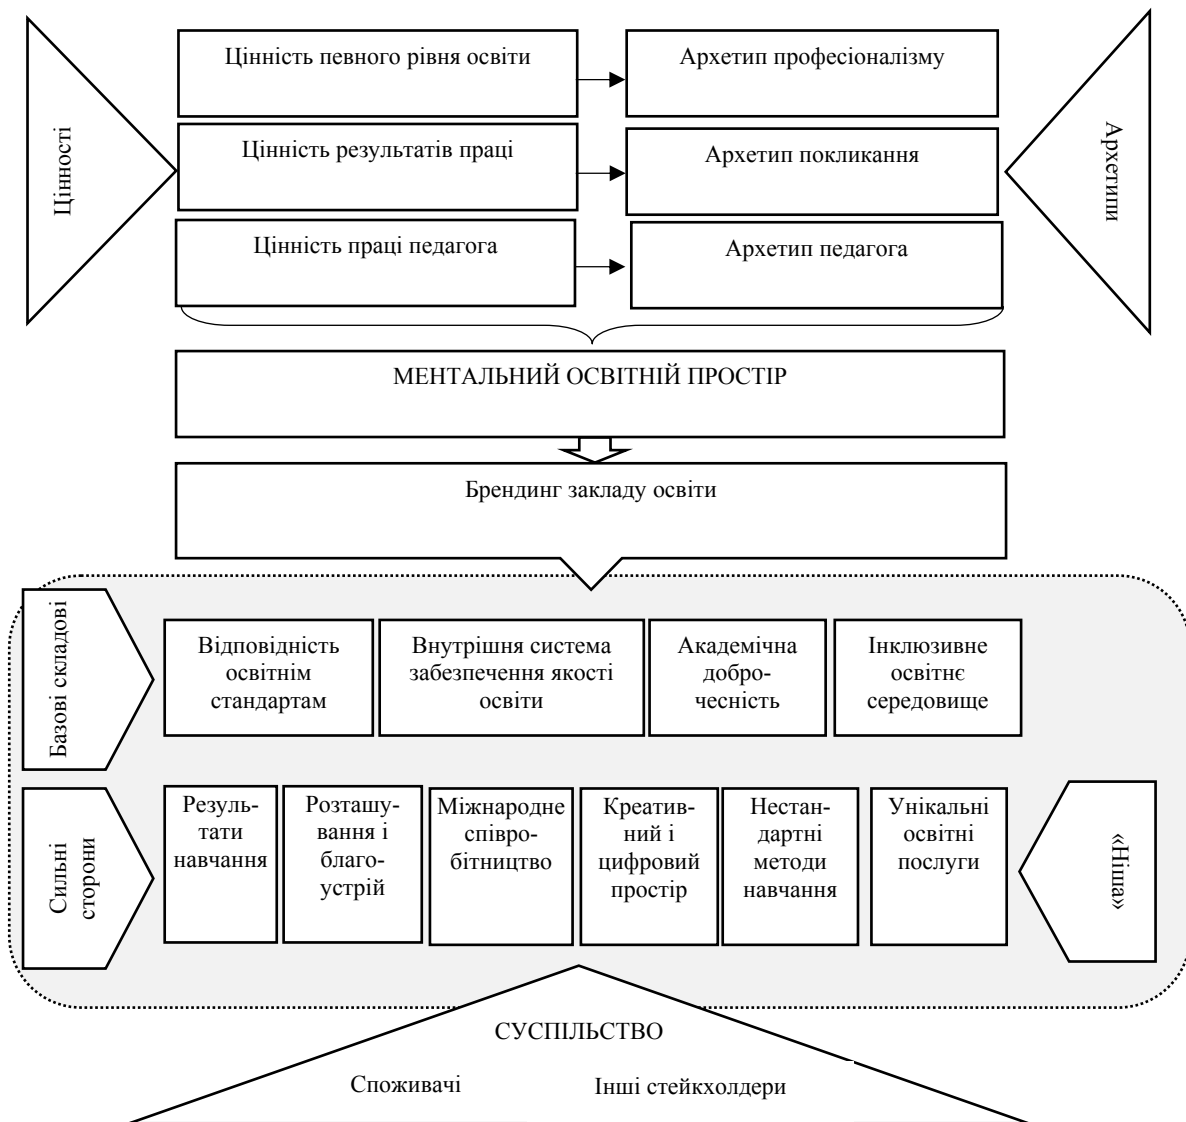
Цінності

Цінність певного рівня освіти

Архетип професіоналізму

Цінність результатів праці

Архетип покликання

Цінність праці педагога

Архетип педагога

Архетипи

МЕНТАЛЬНИЙ ОСВІТНІЙ ПРОСТІР

Брендинг закладу освіти

Базові складові

Відповідність освітнім стандартам

Внутрішня система забезпечення якості освіти

Академічна доброчесність

Інклюзивне освітнє середовище

Сильні сторони

Результати навчання

Розташування і благоустрій

Міжнародне співробітництво

Креативний і цифровий простір

Нестандартні методи навчання

Унікальні освітні послуги

«Ніша»

СУСПІЛЬСТВО

Споживачі

Інші стейкхолдери